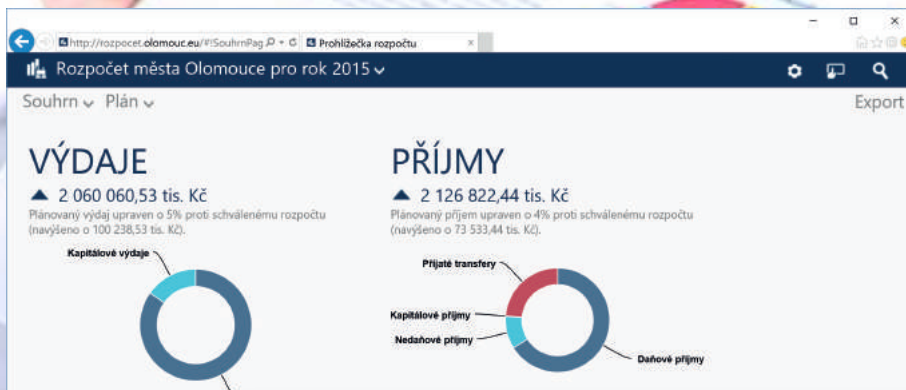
http://rozpocet.olomouc.eu/#!SouhrnPag | Prohlížečka rozpočtu

Rozpočet města Olomouce pro rok 2015

Souhrn Plán

Export

VÝDAJE

2 060 060,53 tis. Kč

Plánovaný výdaj upraven o 5% proti schválenému rozpočtu (navýšeno o 100 238,53 tis. Kč).

Kapitálové výdaje

PŘÍJMY

2 126 822,44 tis. Kč

Plánovaný příjem upraven o 4% proti schválenému rozpočtu (navýšeno o 73 533,44 tis. Kč).

Přijaté transfery

Kapitálové příjmy

Nedaňové příjmy

Daňové příjmy